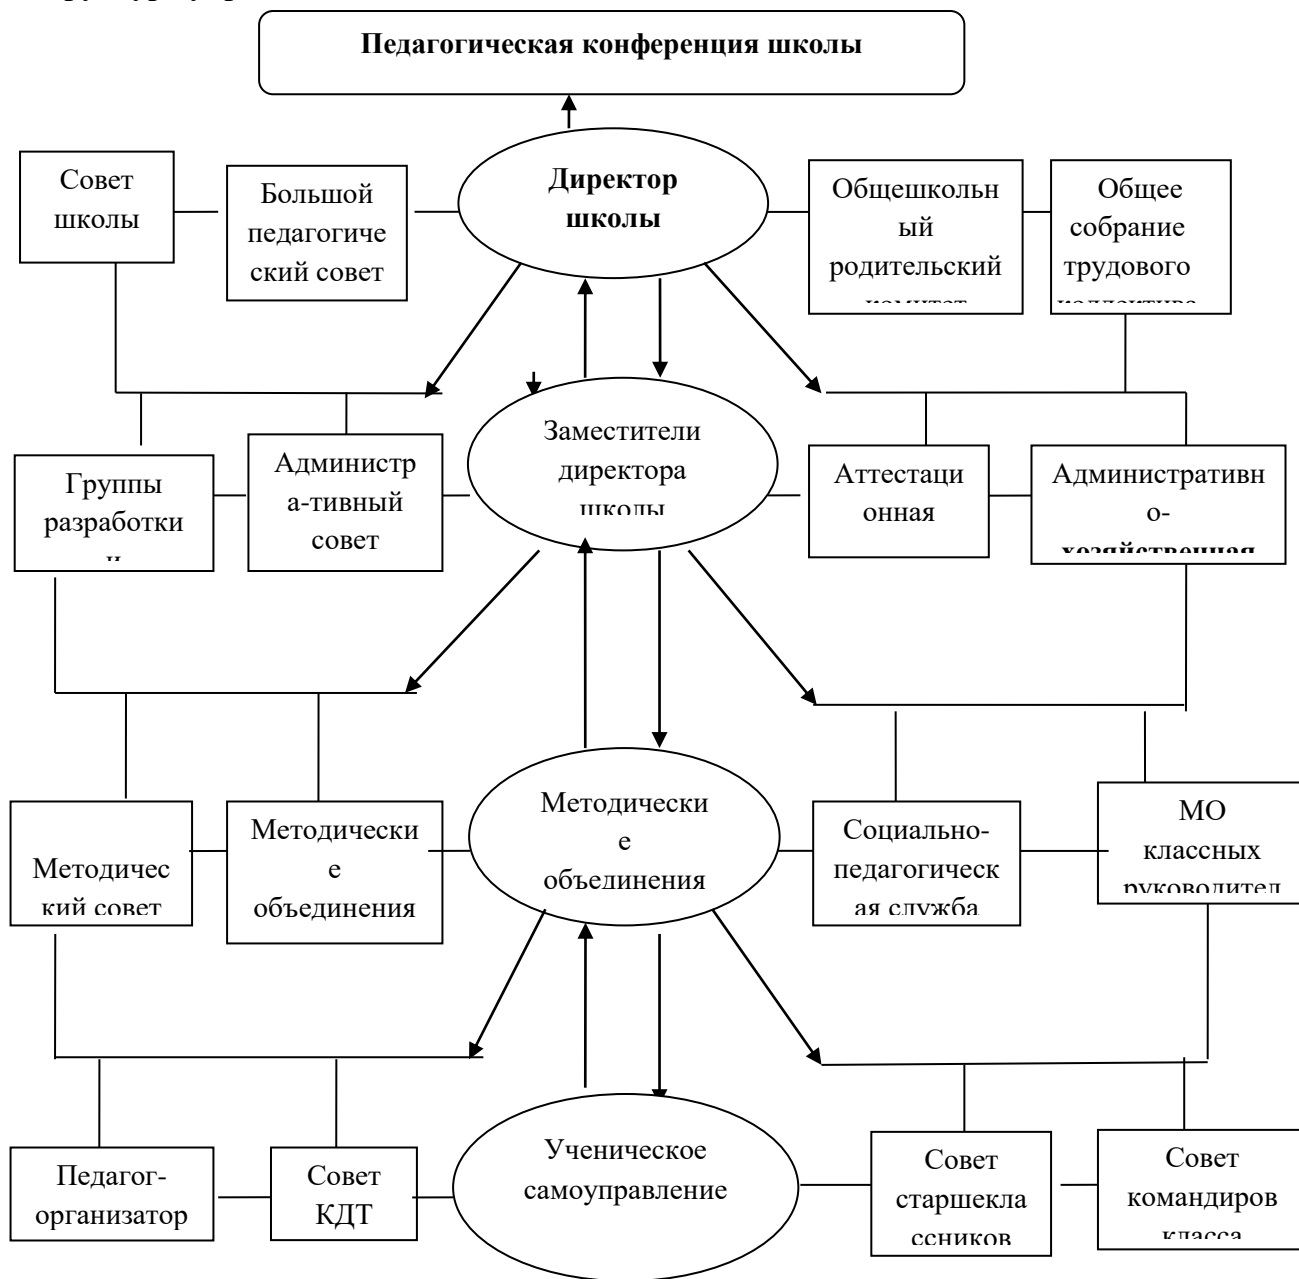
**Педагогическая конференция школы**

Совет школы

Большой педагогический совет

**Директор школы**

Общешкольный родительский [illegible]

Общее собрание трудового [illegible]

Группы разработки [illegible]

Администра-тивный совет

Заместители директора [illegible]

Аттестационная

Административно-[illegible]

Методический совет

Методические объединения

Методические объединения

Социально-педагогическая служба

МО классных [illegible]

Педагог-организатор

Совет КДТ

Ученическое самоуправление

Совет старшеклассников

Совет командиров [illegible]